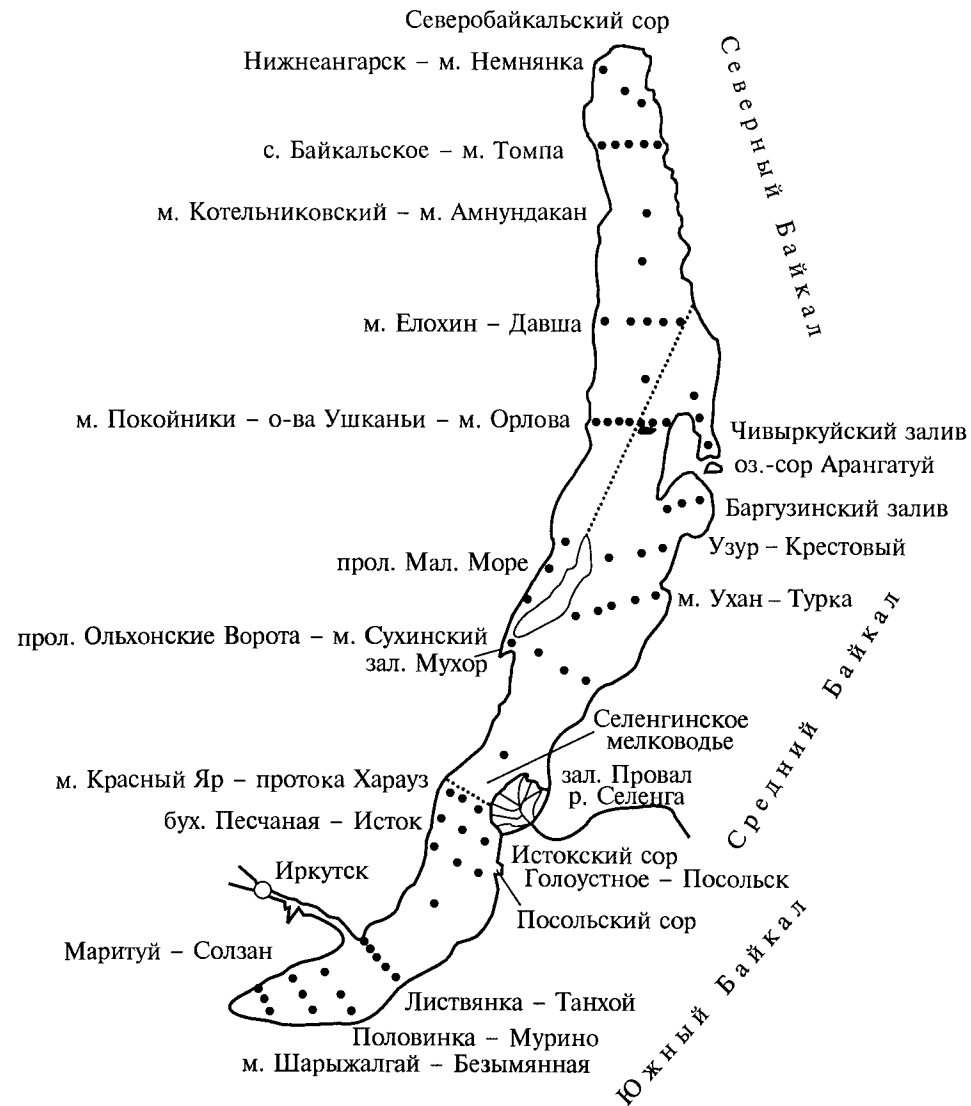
Северобайкальский сор
Нижнеангарск – м. Немнянка
с. Байкальское – м. Томпа
м. Котельниковский – м. Амнундакан
м. Елохин – Давша
м. Покойники – о-ва Ушканьи – м. Орлова
Северный Байкал
Чивыркуйский залив
оз.-сор Арангатуй
Баргузинский залив
Узур – Крестовый
прол. Мал. Море
м. Ухан – Турка
прол. Ольхонские Ворота – м. Сухинский
зал. Мухор
Средний Байкал
Селенгинское мелководье
м. Красный Яр – протока Харауз
зал. Провал
р. Селенга
бух. Песчаная – Исток
Истокский сор
Голоустное – Посольск
Иркутск
Посольский сор
Маритуй – Солзан
Южный Байкал
Листвянка – Танхой
Половинка – Мурино
м. Шарыжалгай – Безымянная